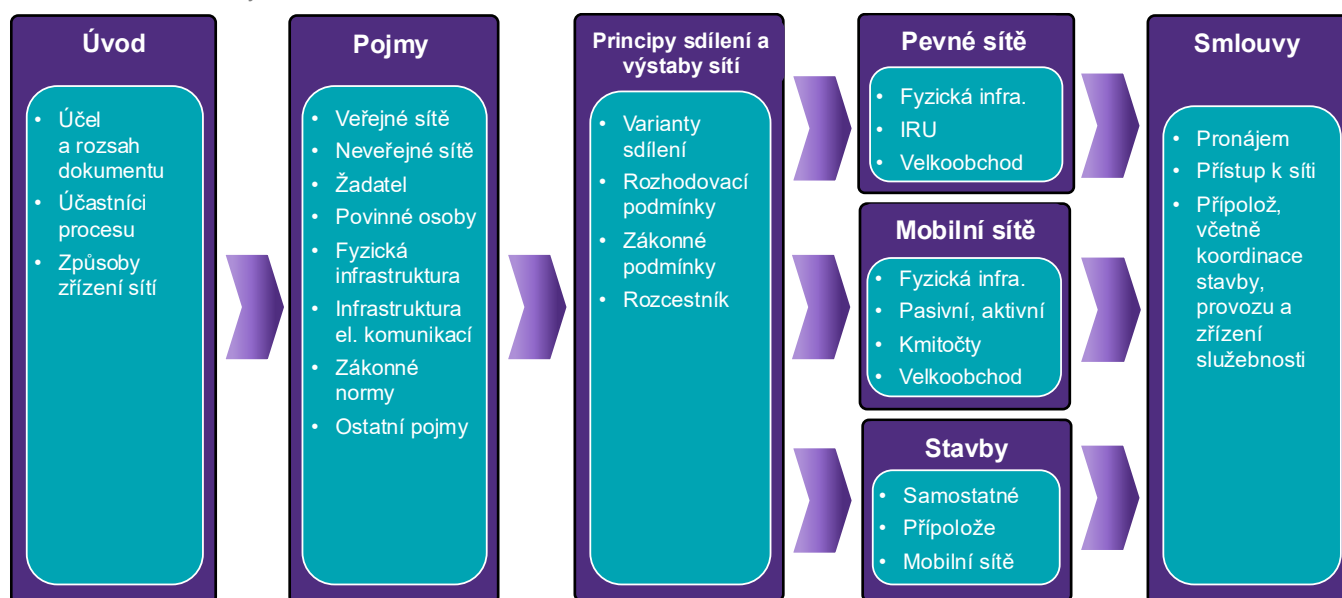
Úvod

- Účel a rozsah dokumentu
- Účastníci procesu
- Způsoby zřízení sítí

Pojmy

- Veřejné sítě
- Neveřejné sítě
- Žadatel
- Povinné osoby
- Fyzická infrastruktura
- Infrastruktura el. komunikací
- Zákonné normy
- Ostatní pojmy

Principy sdílení a výstaby sítí

- Varianty sdílení
- Rozhodovací podmínky
- Zákonné podmínky
- Rozcestník

Pevné sítě

- Fyzická infra.
- IRU
- Velkoobchod

Mobilní sítě

- Fyzická infra.
- Pasivní, aktivní
- Kmitočty
- Velkoobchod

Stavby

- Samostatné
- Připolože
- Mobilní sítě

Smlouvy

- Pronájem
- Přístup k síti
- Připolož, včetně koordinace stavby, provozu a zřízení služebnosti